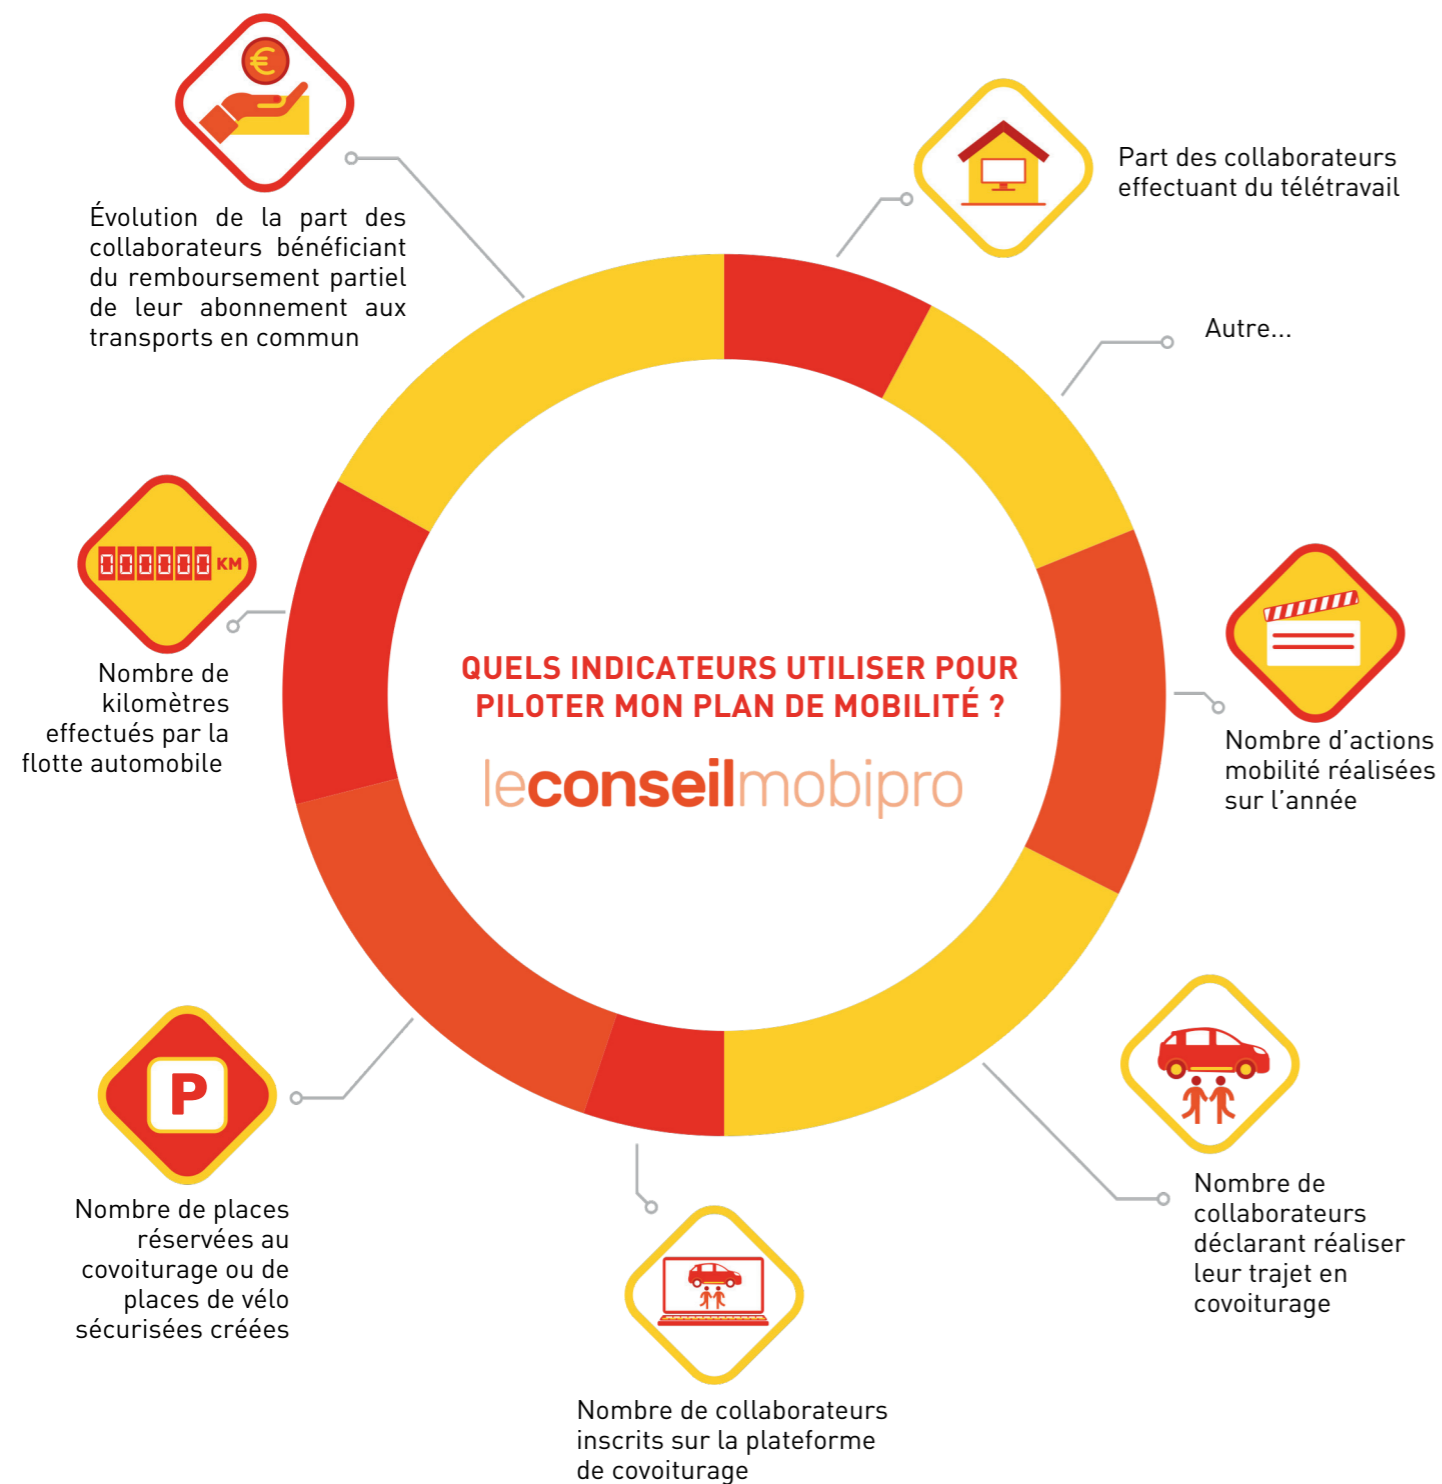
QUELS INDICATEURS UTILISER POUR PILOTER MON PLAN DE MOBILITÉ ?

leconseilmobipro

Part des collaborateurs effectuant du télétravail

Autre...

Nombre d'actions mobilité réalisées sur l'année

Nombre de collaborateurs déclarant réaliser leur trajet en covoiturage

Nombre de collaborateurs inscrits sur la plateforme de covoiturage

Nombre de places réservées au covoiturage ou de places de vélo sécurisées créées

000000 KM

Nombre de kilomètres effectués par la flotte automobile

Évolution de la part des collaborateurs bénéficiant du remboursement partiel de leur abonnement aux transports en commun

P